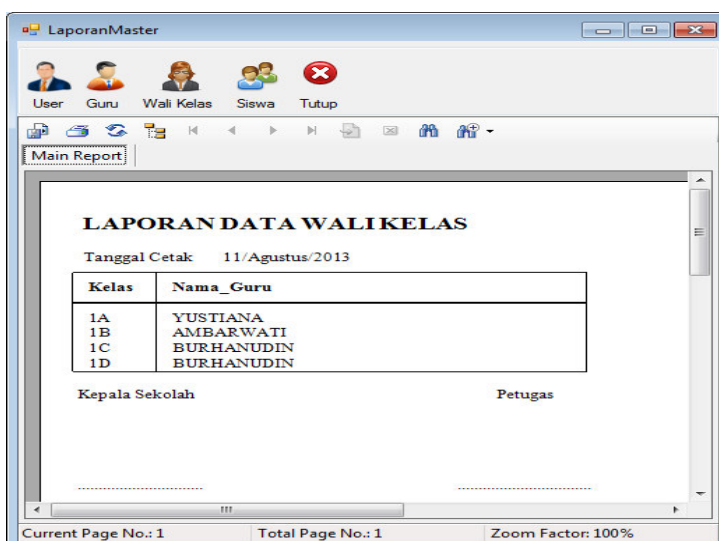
LaporanMaster

User Guru Wali Kelas Siswa Tutup

Main Report

LAPORAN DATA WALI KELAS

Tanggal Cetak 11/Agustus/2013

| Kelas | Nama_Guru |
|---|---|
| 1A | YUSTIANA |
| 1B | AMBARWATI |
| 1C | BURHANUDIN |
| 1D | BURHANUDIN |

Kepala Sekolah

Petugas

.............................

.............................

Current Page No.: 1 Total Page No.: 1 Zoom Factor: 100%